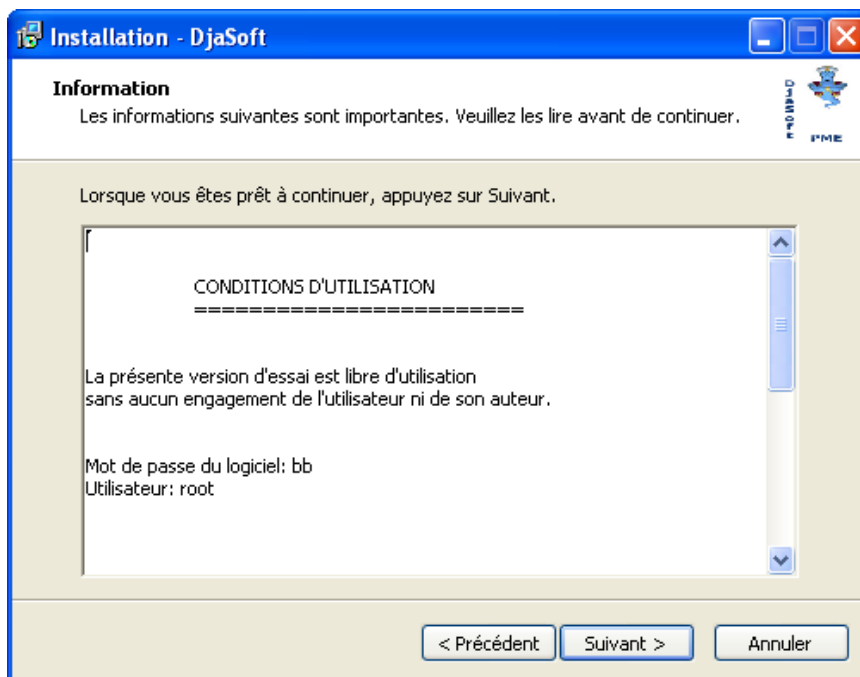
Installation - DjaSoft

Information
Les informations suivantes sont importantes. Veuillez les lire avant de continuer.

DJASOFT
PME

Lorsque vous êtes prêt à continuer, appuyez sur Suivant.

CONDITIONS D'UTILISATION
=========================

La présente version d'essai est libre d'utilisation
sans aucun engagement de l'utilisateur ni de son auteur.

Mot de passe du logiciel: bb
Utilisateur: root

< Précédent
Suivant >
Annuler